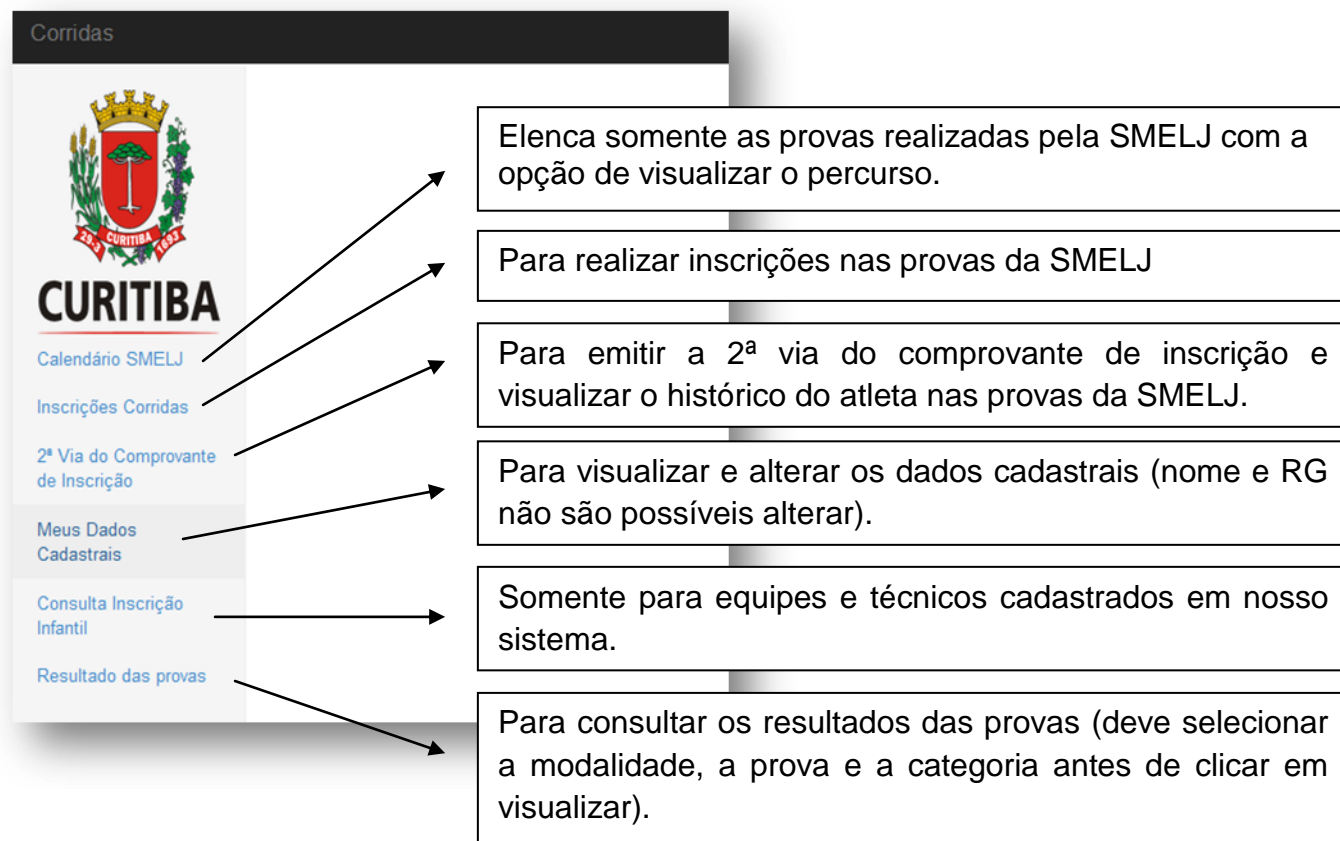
Corridas

CURITIBA 29-3 1693

CURITIBA

Calendário SMELJ

Inscrições Corridas

2ª Via do Comprovante de Inscrição

Meus Dados Cadastrais

Consulta Inscrição Infantil

Resultado das provas

Elenca somente as provas realizadas pela SMELJ com a opção de visualizar o percurso.

Para realizar inscrições nas provas da SMELJ

Para emitir a 2ª via do comprovante de inscrição e visualizar o histórico do atleta nas provas da SMELJ.

Para visualizar e alterar os dados cadastrais (nome e RG não são possíveis alterar).

Somente para equipes e técnicos cadastrados em nosso sistema.

Para consultar os resultados das provas (deve selecionar a modalidade, a prova e a categoria antes de clicar em visualizar).